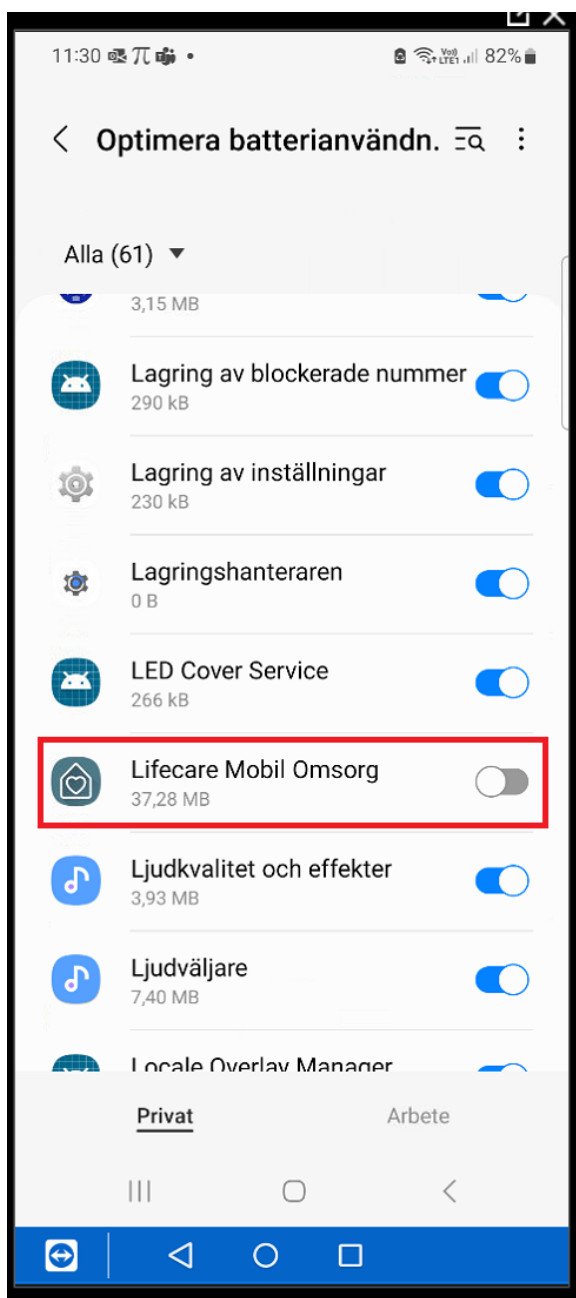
11:30 • 82%

Optimera batterianvändn.

Alla (61)

3,15 MB

Lagring av blockerade nummer
290 kB

Lagring av inställningar
230 kB

Lagringshanteraren
0 B

LED Cover Service
266 kB

Lifecare Mobil Omsorg
37,28 MB

Ljudkvalitet och effekter
3,93 MB

Ljudväljare
7,40 MB

Locale Overlay Manager

Privat

Arbete